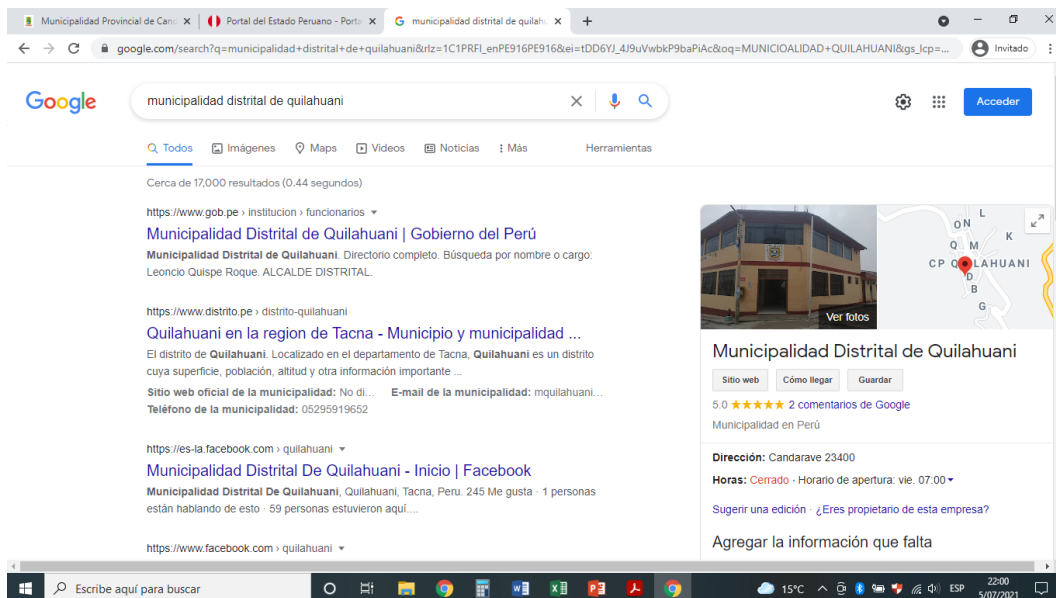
Municipalidad Provincial de Cand ×
Portal del Estado Peruano - Porta ×
municipalidad distrital de quilahu ×
+

google.com/search?q=municipalidad+distrital+de+quilahuani&rlz=1C1PRFI_enPE916PE916&ei=tDD6YJ_4J9uVwbkP9baPiAc&oq=MUNICIOALIDAD+QUILAHUANI&gs_lcp=...
Invitado

Google
municipalidad distrital de quilahuani
Acceder

Todos Imágenes Maps Videos Noticias Más Herramientas

Cerca de 17,000 resultados (0.44 segundos)

https://www.gob.pe › institucion › funcionarios
Municipalidad Distrital de Quilahuani | Gobierno del Perú
Municipalidad Distrital de Quilahuani. Directorio completo. Búsqueda por nombre o cargo: Leoncio Quispe Roque. ALCALDE DISTRITAL.

https://www.distrito.pe › distrito-quilahuani
Quilahuani en la region de Tacna - Municipio y municipalidad ...
El distrito de Quilahuani. Localizado en el departamento de Tacna, Quilahuani es un distrito cuya superficie, población, altitud y otra información importante ...
Sitio web oficial de la municipalidad: No di... E-mail de la municipalidad: mquilahuani...
Teléfono de la municipalidad: 05295919652

https://es-la.facebook.com › quilahuani
Municipalidad Distrital De Quilahuani - Inicio | Facebook
Municipalidad Distrital De Quilahuani, Quilahuani, Tacna, Peru. 245 Me gusta · 1 personas están hablando de esto · 59 personas estuvieron aquí....

https://www.facebook.com › quilahuani

Ver fotos
L
O N
K
Q M
CP QUILAHUANI
D
B
G

Municipalidad Distrital de Quilahuani
Sitio web Cómo llegar Guardar
5.0 ★★★★★ 2 comentarios de Google
Municipalidad en Perú
Dirección: Candarave 23400
Horas: Cerrado · Horario de apertura: vie. 07:00
Sugerir una edición · ¿Eres propietario de esta empresa?
Agregar la información que falta

Escribe aquí para buscar
15°C ESP 22:00 5/07/2021